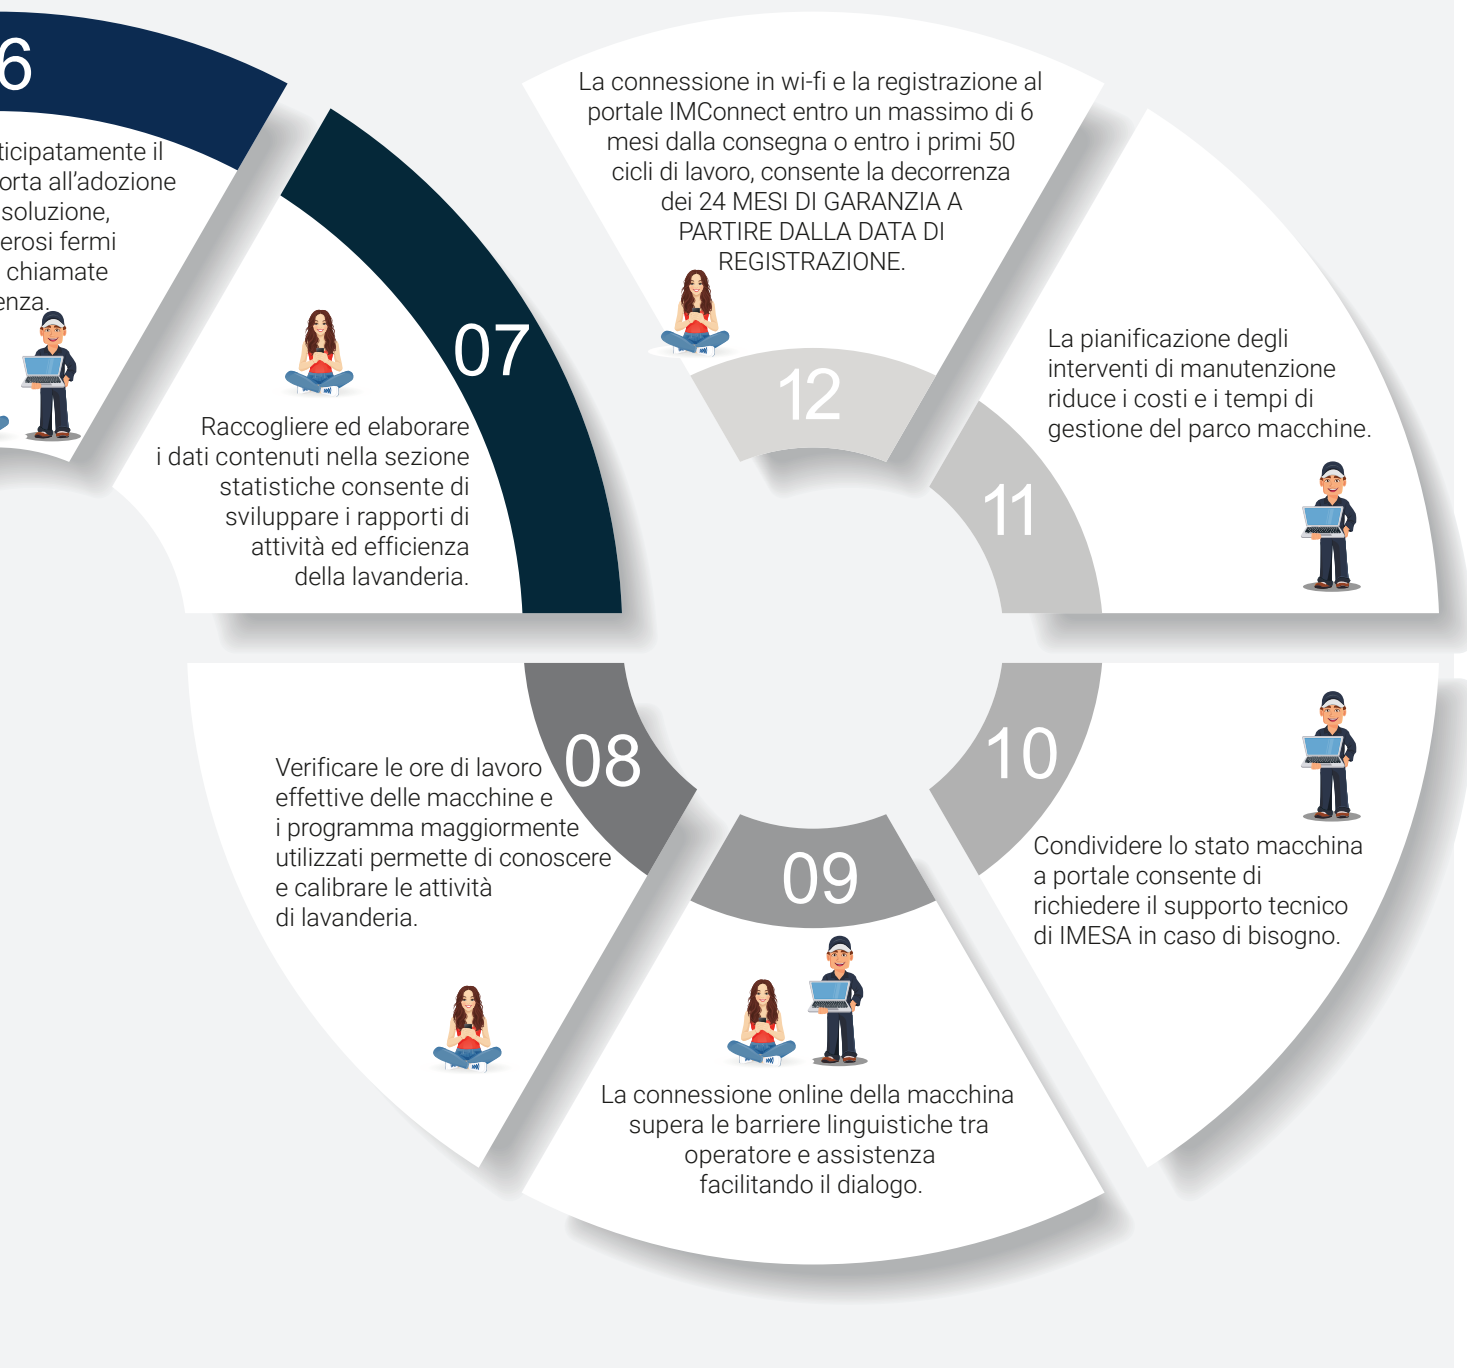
6

ticipatamente il
orta all'adozione
soluzione,
erosi fermi
chiamate
enza.

07

Raccogliere ed elaborare i dati contenuti nella sezione statistiche consente di sviluppare i rapporti di attività ed efficienza della lavanderia.

La connessione in wi-fi e la registrazione al portale IMConnect entro un massimo di 6 mesi dalla consegna o entro i primi 50 cicli di lavoro, consente la decorrenza dei 24 MESI DI GARANZIA A PARTIRE DALLA DATA DI REGISTRAZIONE.

12

11

La pianificazione degli interventi di manutenzione riduce i costi e i tempi di gestione del parco macchine.

08

Verificare le ore di lavoro effettive delle macchine e i programma maggiormente utilizzati permette di conoscere e calibrare le attività di lavanderia.

09

La connessione online della macchina supera le barriere linguistiche tra operatore e assistenza facilitando il dialogo.

10

Condividere lo stato macchina a portale consente di richiedere il supporto tecnico di IMESA in caso di bisogno.